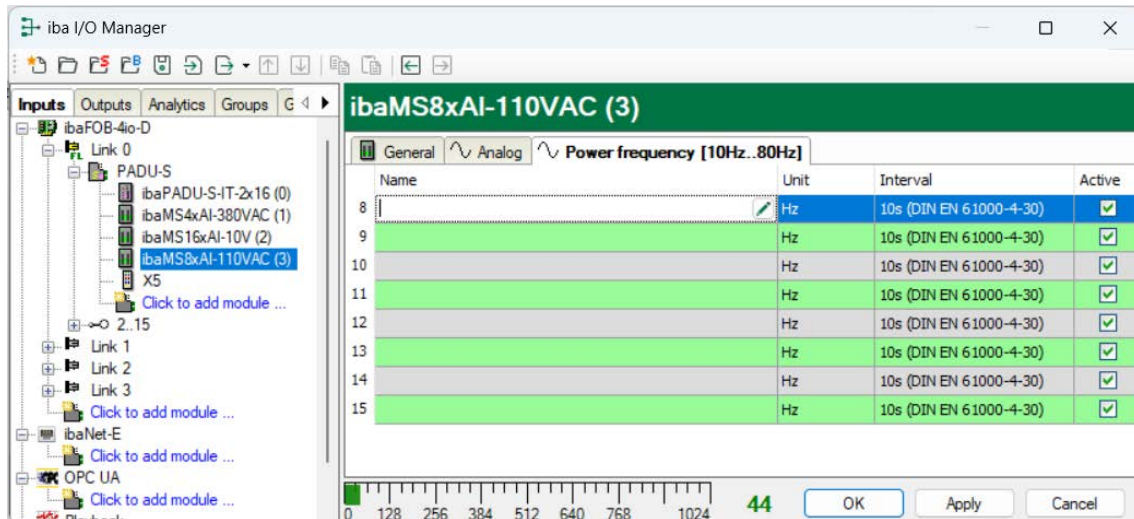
iba I/O Manager

Inputs Outputs Analytics Groups G

ibaFOB-4io-D
Link 0
PADU-S
ibaPADU-S-IT-2x16 (0)
ibaMS4xAI-380VAC (1)
ibaMS16xAI-10V (2)
ibaMS8xAI-110VAC (3)
X5
Click to add module ...
2..15
Link 1
Link 2
Link 3
Click to add module ...
ibaNet-E
Click to add module ...
OPC UA
Click to add module ...

ibaMS8xAI-110VAC (3)

General Analog Power frequency [10Hz..80Hz]

| | Name | Unit | Interval | Active |
|---|---|---|---|---|
| 8 | | Hz | 10s (DIN EN 61000-4-30) | ☑ |
| 9 | | Hz | 10s (DIN EN 61000-4-30) | ☑ |
| 10 | | Hz | 10s (DIN EN 61000-4-30) | ☑ |
| 11 | | Hz | 10s (DIN EN 61000-4-30) | ☑ |
| 12 | | Hz | 10s (DIN EN 61000-4-30) | ☑ |
| 13 | | Hz | 10s (DIN EN 61000-4-30) | ☑ |
| 14 | | Hz | 10s (DIN EN 61000-4-30) | ☑ |
| 15 | | Hz | 10s (DIN EN 61000-4-30) | ☑ |

0 128 256 384 512 640 768 1024 44 OK Apply Cancel